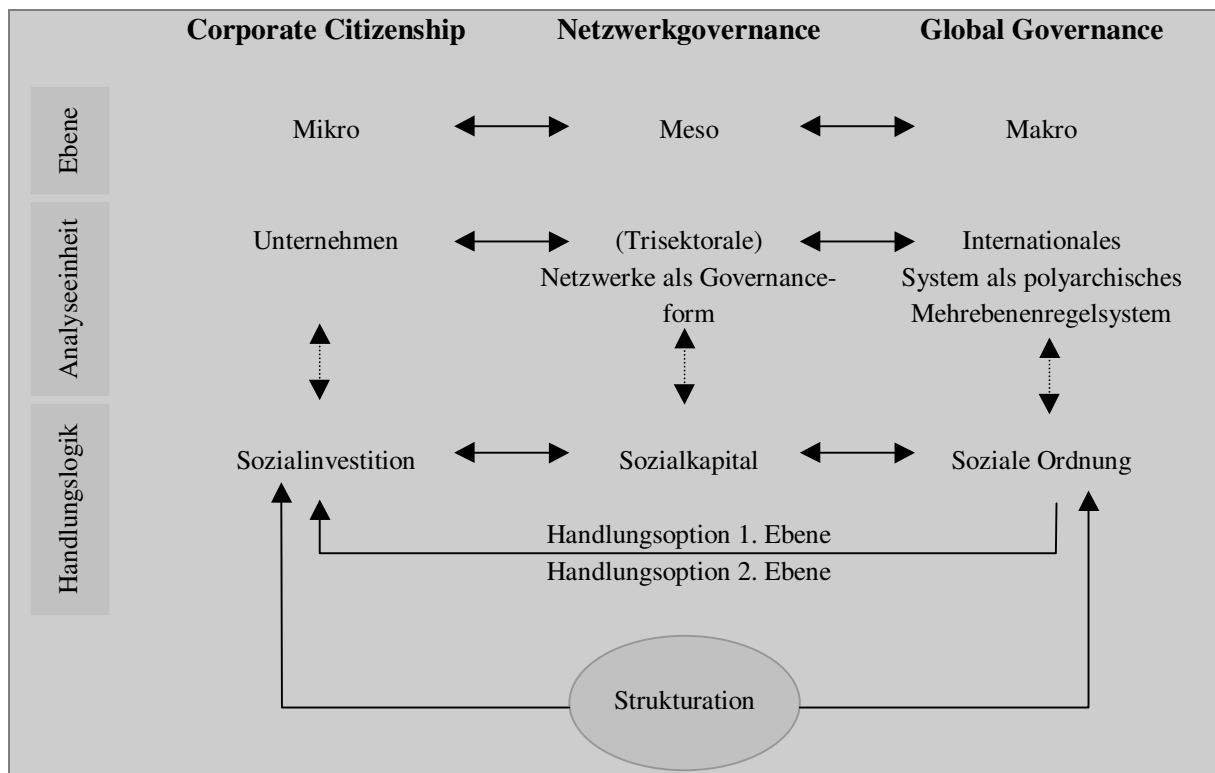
Corporate Citizenship Netzwerkgovernance Global Governance

Ebene

Mikro Meso Makro

Analyseeinheit

Unternehmen

(Trisektorale) Netzwerke als Governanceform

Internationales System als polyarchisches Mehrebenenregelsystem

Handlungslogik

Sozialinvestition Sozialkapital Soziale Ordnung

Handlungsoption 1. Ebene

Handlungsoption 2. Ebene

Strukturation